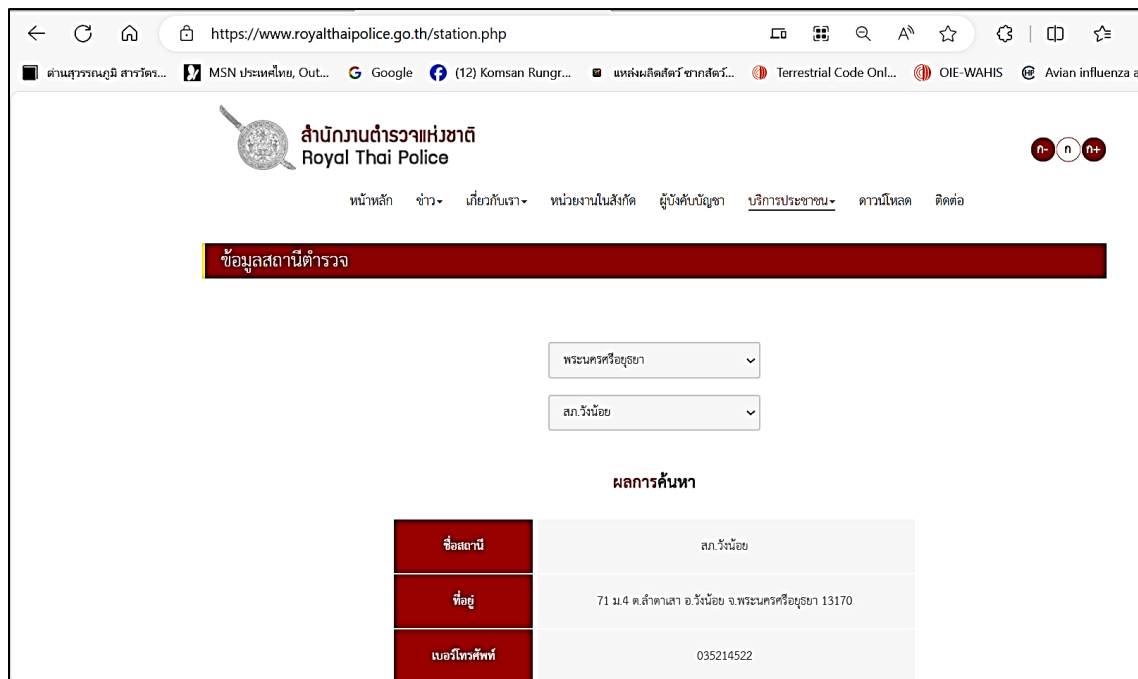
https://www.royalthaipolice.go.th/station.php

ด่านสุวรรณภูมิ สารวัตร... MSN ประเทศไทย, Out... Google (12) Komsan Rungr... แหล่งผลิตสัตว์ ซากสัตว์... Terrestrial Code Onl... OIE-WAHIS Avian influenza a

สำนักงานตำรวจแห่งชาติ
Royal Thai Police

ก- ก ก+

หน้าหลัก ข่าว เกี่ยวกับเรา หน่วยงานในสังกัด ผู้บังคับบัญชา บริการประชาชน ดาวน์โหลด ติดต่อ

ข้อมูลสถานีตำรวจ

พระนครศรีอยุธยา

สภ.วังน้อย

ผลการค้นหา

| ชื่อสถานี | สภ.วังน้อย |
|---|---|
| ที่อยู่ | 71 ม.4 ต.ลำตาเสา อ.วังน้อย จ.พระนครศรีอยุธยา 13170 |
| เบอร์โทรศัพท์ | 035214522 |